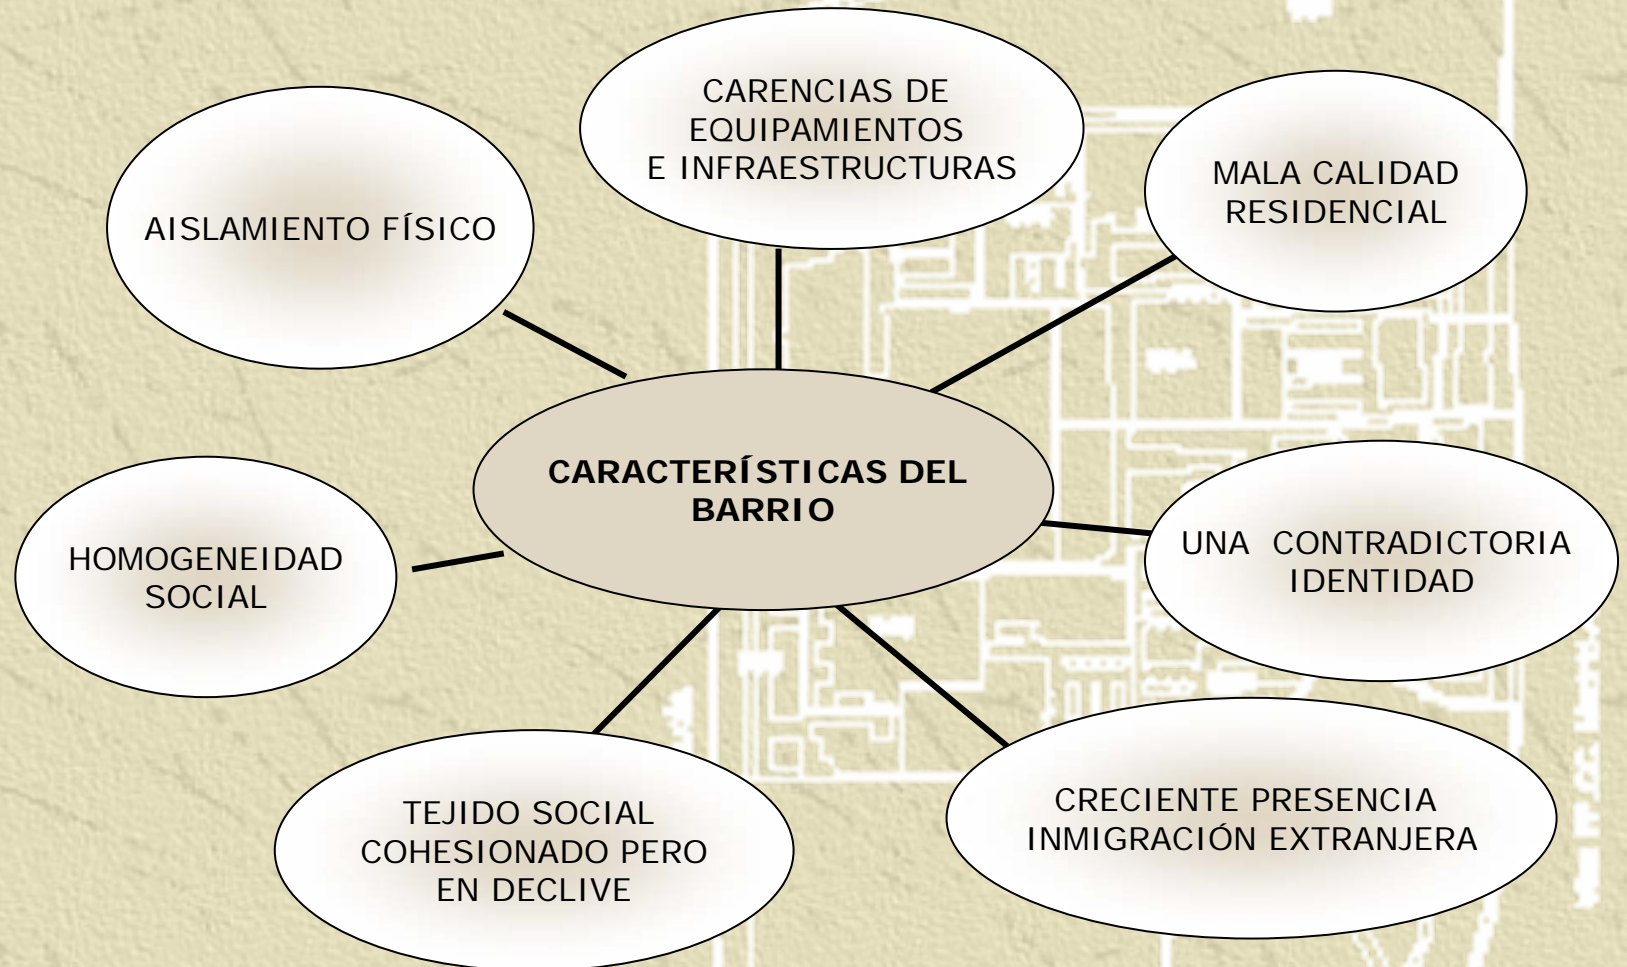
CARENCIAS DE EQUIPAMIENTOS E INFRAESTRUCTURAS

AISLAMIENTO FÍSICO

MALA CALIDAD RESIDENCIAL

CARACTERÍSTICAS DEL BARRIO

HOMOGENEIDAD SOCIAL

UNA CONTRADICTORIA IDENTIDAD

TEJIDO SOCIAL COHESIONADO PERO EN DECLIVE

CRECIENTE PRESENCIA INMIGRACIÓN EXTRANJERA